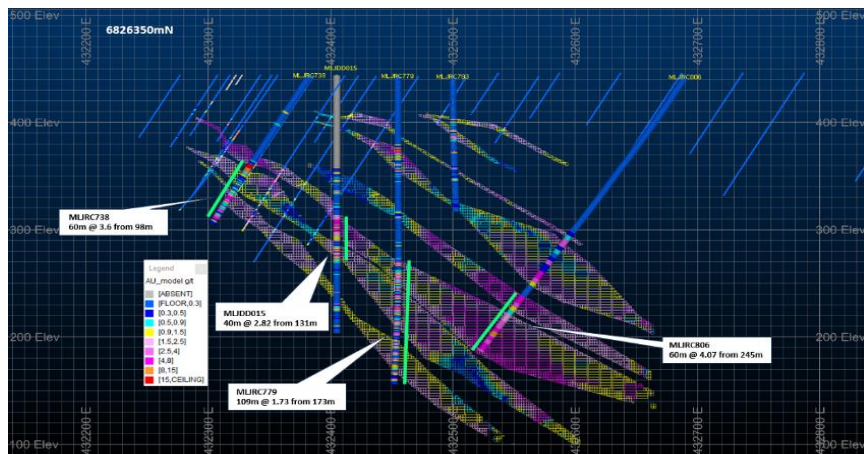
500 Elev
6826350mN
432200 E
432300 E
432400 E
432500 E
432600 E
432700 E
432800 E
500 Elev
400 Elev
400 Elev
300 Elev
300 Elev
200 Elev
200 Elev
100 Elev
100 Elev
MLJRC738
MLJDD015
MLJRC779
MLJRC793
MLJRC806
MLJRC738
60m @ 3.6 from 98m
Legend
AU_model g/t
[ABSENT]
[FLOOR,0.3]
[0.3,0.5]
[0.5,0.9]
[0.9,1.5]
[1.5,2.5]
[2.5,4]
[4,8]
[8,15]
[15,CEILING]
MLJDD015
40m @ 2.82 from 131m
MLJRC806
60m @ 4.07 from 245m
MLJRC779
109m @ 1.73 from 173m